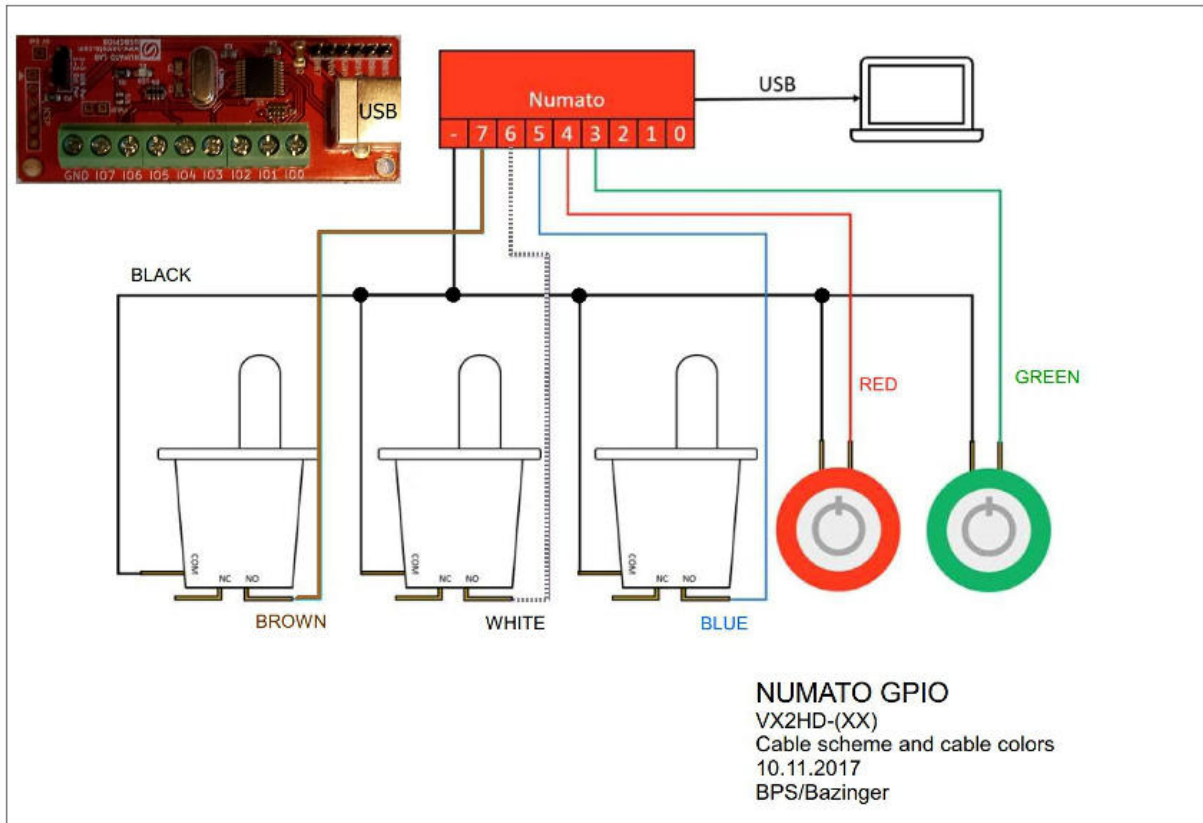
USB

GND IO7 IO6 IO5 IO4 IO3 IO2 IO1 IO0

Numato

- 7 6 5 4 3 2 1 0

USB

BLACK

RED

GREEN

COM NC NO

COM NC NO

COM NC NO

BROWN

WHITE

BLUE

NUMATO GPIO
VX2HD-(XX)
Cable scheme and cable colors
10.11.2017
BPS/Bazinger